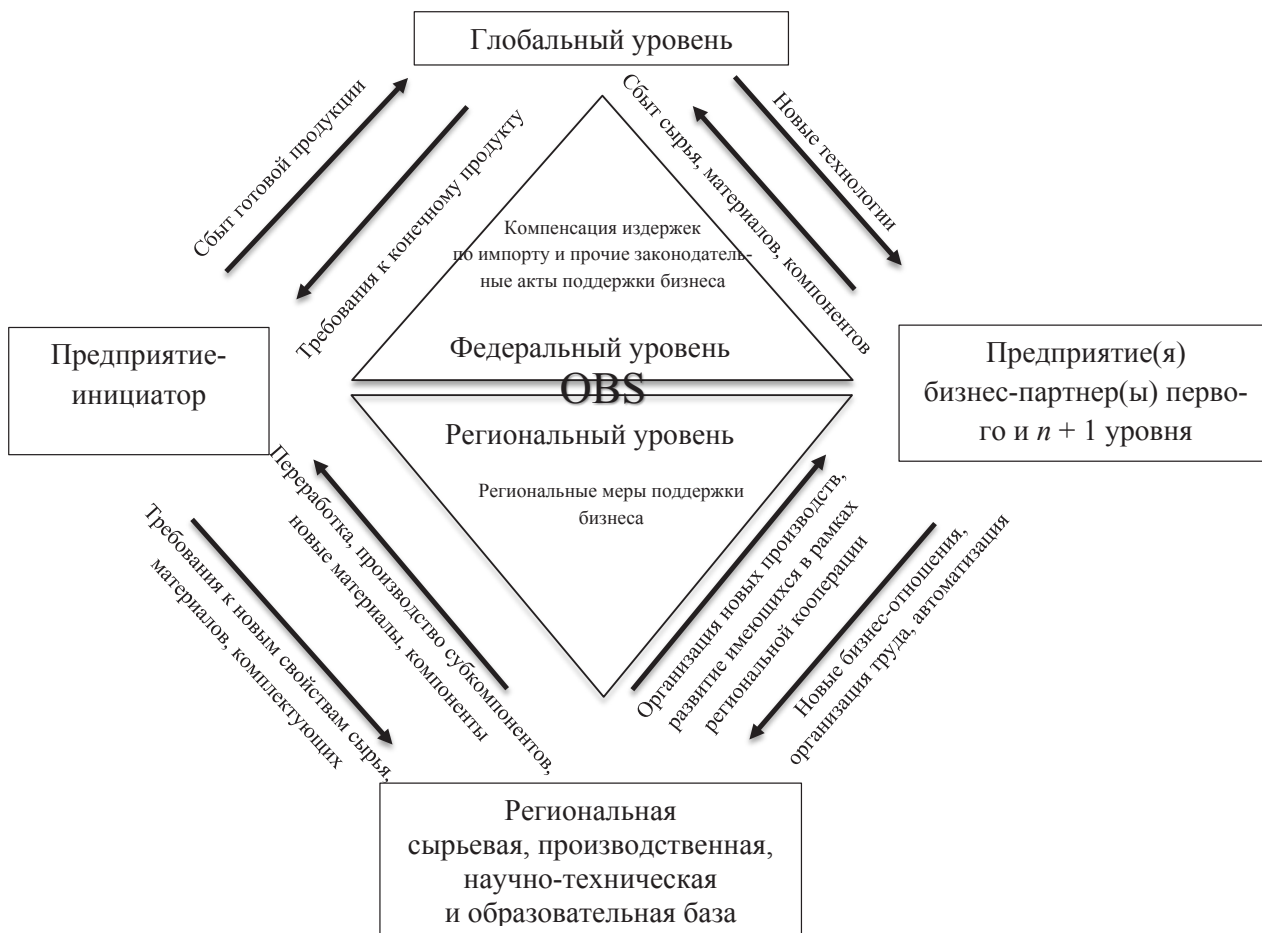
Глобальный уровень

Сбыт готовой продукции

Требования к конечному продукту

Сбыт сырья, материалов, компонентов

Новые технологии

Компенсация издержек по импорту и прочие законодательные акты поддержки бизнеса

Федеральный уровень

Предприятие-инициатор

OBS

Предприятие(я) бизнес-партнер(ы) первого и $n + 1$ уровня

Региональный уровень

Региональные меры поддержки бизнеса

Требования к новым свойствам сырья, материалов, комплектующих

Переработка, производство субкомпонентов, новые материалы, компоненты

Организация новых производств, развитие имеющихся в рамках региональной кооперации

Новые бизнес-отношения, организация труда, автоматизация

Региональная сырьевая, производственная, научно-техническая и образовательная база